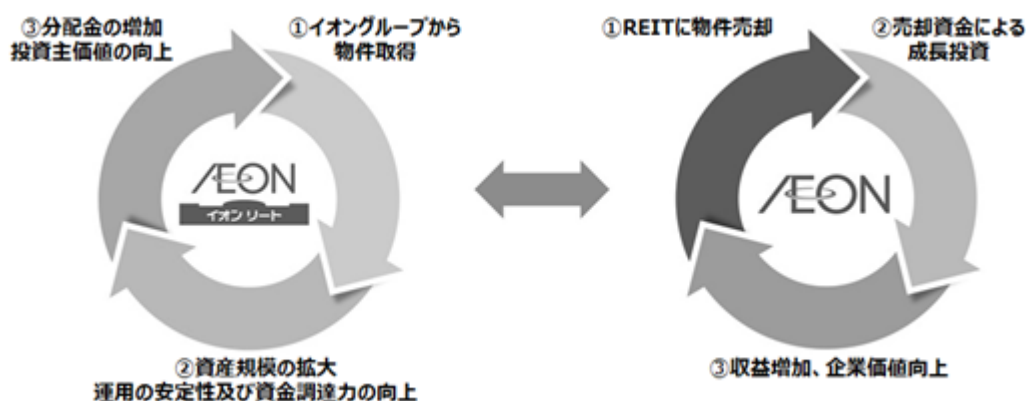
③分配金の増加
投資主価値の向上

①イオングループから
物件取得

ÆON
イオンリート

②資産規模の拡大
運用の安定性及び資金調達力の向上

①REITに物件売却

②売却資金による
成長投資

ÆON

③収益増加、企業価値向上